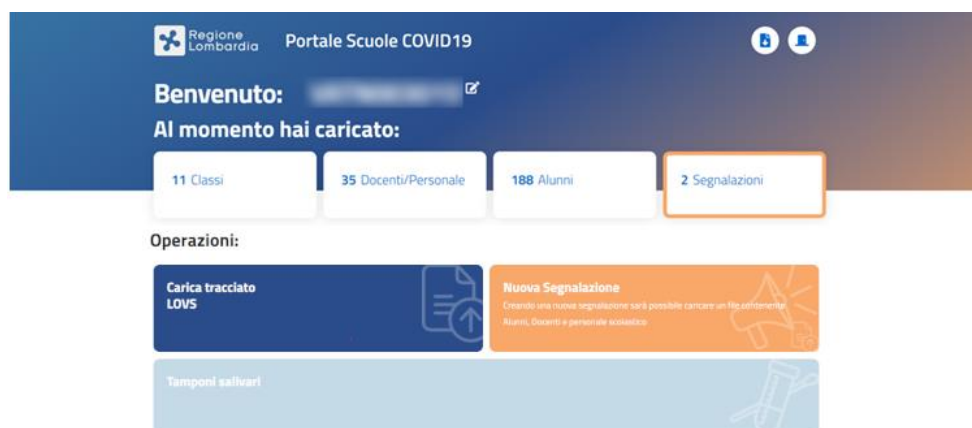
Regione Lombardia Portale Scuole COVID19

Benvenuto: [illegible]

Al momento hai caricato:

11 Classi

35 Docenti/Personale

188 Alunni

2 Segnalazioni

Operazioni:

Carica tracciato LOVS

Nuova Segnalazione
Creando una nuova segnalazione sarà possibile caricare un file contenente Alunni, Docenti e personale scolastico

Tamponi salivari